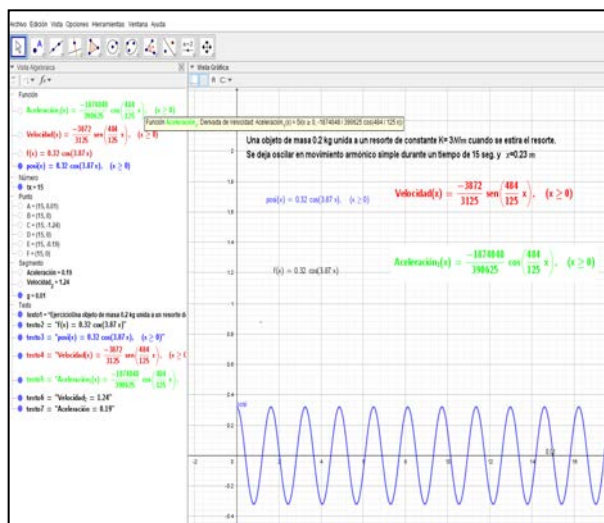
Archivo Edición Vista Opciones Herramientas Ventana Ayuda

Vista Algebraica

Vista Gráfica

Función

Aceleración$(x) = \frac{-1874048}{390625} \cos\left(\frac{484}{125}x\right), \quad (x \geq 0)$

Función Aceleración: Derivada de Velocidad: Aceleración$(x)$ = Si$(x \geq 0, -1874048 / 390625 \cos(484 / 125 x))$

Velocidad$(x) = \frac{-3872}{3125} \text{sen}\left(\frac{484}{125}x\right), \quad (x \geq 0)$

f(x) = 0.32 cos(3.87 x)

posi(x) = 0.32 cos(3.87 x), (x ≥ 0)

Número

tx = 15

Punto

A = (15, 0.01)

B = (15, 0)

C = (15, -1.24)

D = (15, 0)

E = (15, -0.19)

F = (15, 0)

Segmento

Aceleración = 0.19

Velocidad = 1.24

g = 0.01

Texto

texto1 = "\[ejercicioUna objeto de masa 0.2 kg unida a un resorte d

texto2 = "f(x) = 0.32 cos(3.87 x)"

texto3 = "posi(x) = 0.32 cos(3.87 x), (x ≥ 0)"

texto4 = "Velocidad$(x) = \frac{-3872}{3125} \text{sen}\left(\frac{484}{125}x\right), \quad (x \geq$ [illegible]

texto5 = "Aceleración$(x) = \frac{-1874048}{390625} \cos\left(\frac{484}{125}x\right),$

texto6 = "Velocidad = 1.24"

texto7 = "Aceleración = 0.19"

Una objeto de masa 0.2 kg unida a un resorte de constante K= 3 N/m cuando se estira el resorte.
Se deja oscilar en movimiento armónico simple durante un tiempo de 15 seg. y x=0.23 m

posi(x) = 0.32 cos(3.87 x), (x ≥ 0)

Velocidad$(x) = \frac{-3872}{3125} \text{sen}\left(\frac{484}{125}x\right), \quad (x \geq 0)$

f(x) = 0.32 cos(3.87 x)

Aceleración$(x) = \frac{-1874048}{390625} \cos\left(\frac{484}{125}x\right), \quad (x \geq 0)$

posi